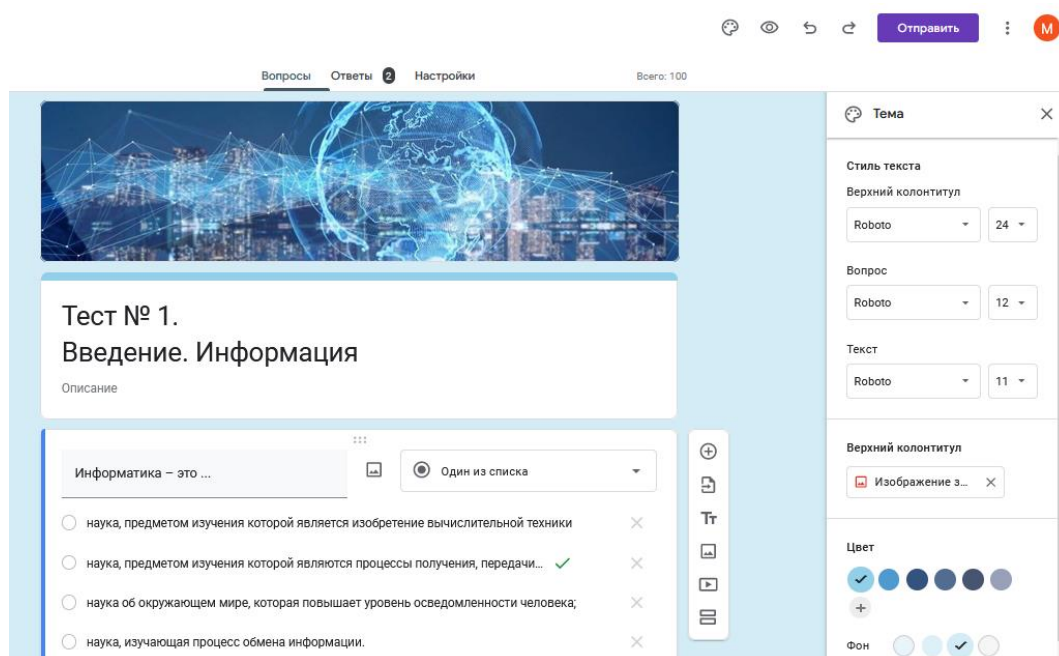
Отправить

M

Вопросы Ответы 2 Настройки

Всего: 100

Тест № 1.
Введение. Информация

Описание

Информатика – это ...

Один из списка

наука, предметом изучения которой является изобретение вычислительной техники

наука, предметом изучения которой являются процессы получения, передачи...

наука об окружающем мире, которая повышает уровень осведомленности человека;

наука, изучающая процесс обмена информации.

Тт

Тема

Стиль текста

Верхний колонтитул

Roboto 24

Вопрос

Roboto 12

Текст

Roboto 11

Верхний колонтитул

Изображение з...

Цвет

Фон